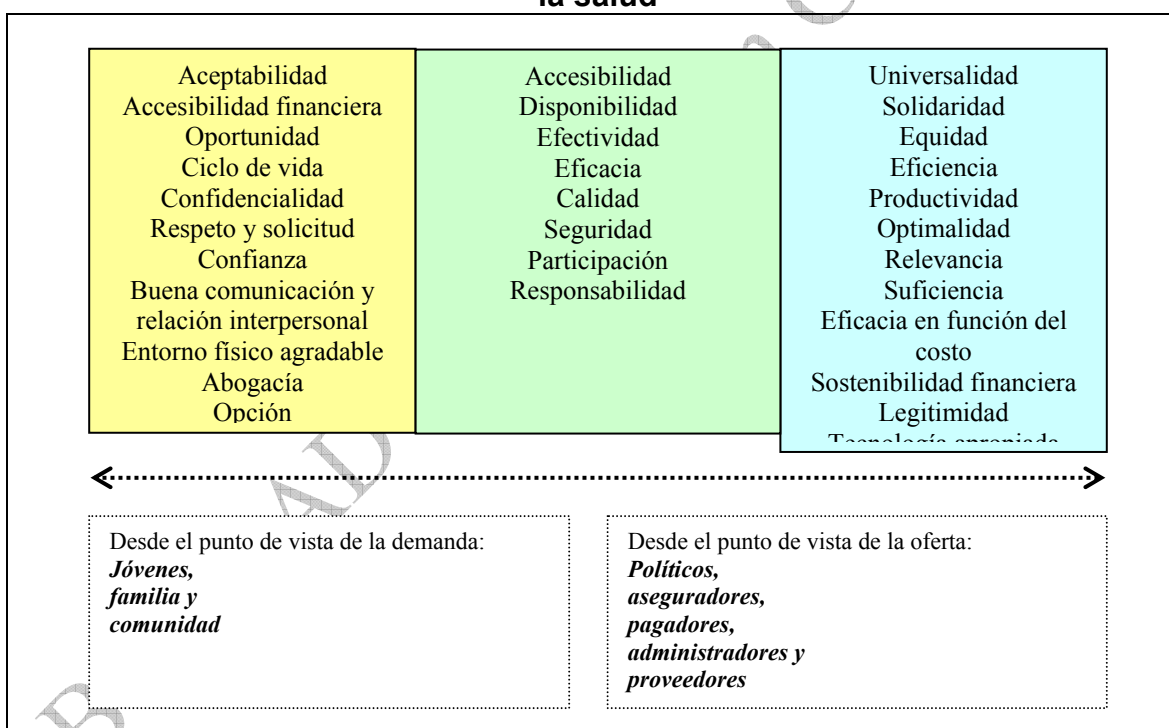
la salud

Aceptabilidad
Accesibilidad financiera
Oportunidad
Ciclo de vida
Confidencialidad
Respeto y solicitud
Confianza
Buena comunicación y relación interpersonal
Entorno físico agradable
Abogacía
Opción

Accesibilidad
Disponibilidad
Efectividad
Eficacia
Calidad
Seguridad
Participación
Responsabilidad

Universalidad
Solidaridad
Equidad
Eficiencia
Productividad
Optimalidad
Relevancia
Suficiencia
Eficacia en función del costo
Sostenibilidad financiera
Legitimidad
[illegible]

Desde el punto de vista de la demanda:
***Jóvenes, familia y comunidad***

Desde el punto de vista de la oferta:
***Políticos, aseguradores, pagadores, administradores y proveedores***